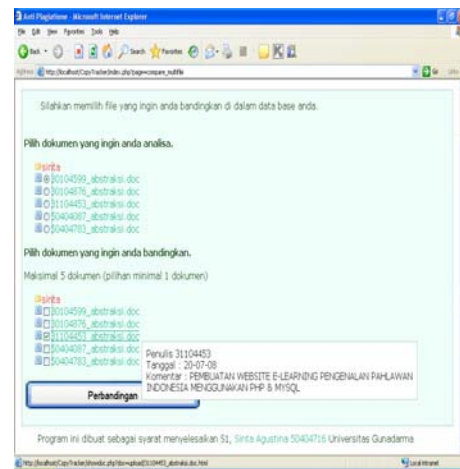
Anti Plagiatisme - Microsoft Internet Explorer
File Edit View Favorites Tools Help
Back Search Favorites
Address http://localhost/CopyTracker/index.php?page=compare_multifile

Silahkan memilih file yang ingin anda bandingkan di dalam data base anda.

Pilih dokumen yang ingin anda analisa.

sinta
30104599_abstraksi.doc
30104876_abstraksi.doc
31104453_abstraksi.doc
50404087_abstraksi.doc
50404783_abstraksi.doc

Pilih dokumen yang ingin anda bandingkan.

Maksimal 5 dokumen (pilihan minimal 1 dokumen)

sinta
30104599_abstraksi.doc
30104876_abstraksi.doc
31104453_abstraksi.doc
50404087_abstraksi.doc
50404783_abstraksi.doc

Penulis 31104453
Tanggal : 20-07-08
Komentar : PEMBUATAN WEBSITE E-LEARNING PENGENALAN PAHLAWAN INDONESIA MENGGUNAKAN PHP & MYSQL

Perbandingan

Program ini dibuat sebagai syarat menyelesaikan S1, Sinta Agustina 50404716 Universitas Gunadarma

http://localhost/CopyTracker/showdoc.php?doc=upload/31104453_abstraksi.doc.html
Local intranet